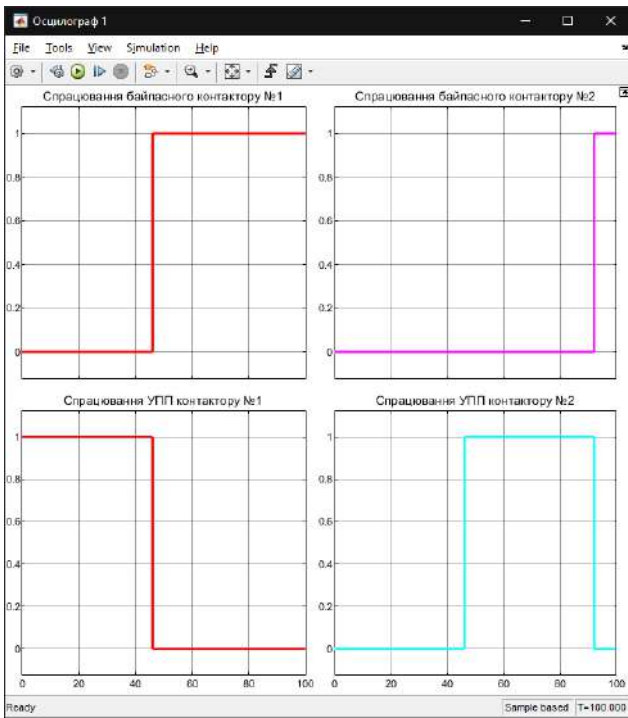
Осцилограф 1

File Tools View Simulation Help

Спрацювання байпасного контактору №1

1
0.8
0.6
0.4
0.2
0

Спрацювання байпасного контактору №2

1
0.8
0.6
0.4
0.2
0

Спрацювання УПП контактору №1

1
0.8
0.6
0.4
0.2
0

0 20 40 60 80 100

Спрацювання УПП контактору №2

1
0.8
0.6
0.4
0.2
0

0 20 40 60 80 100

Ready

Sample based T=100.000